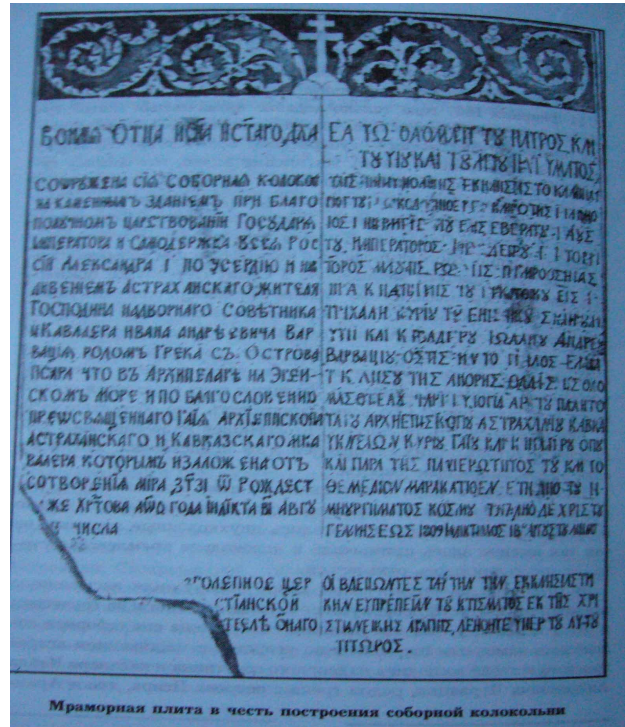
ВОИМЯ ОТЦА И СЫНА И СВЯТАГО ДХА

СООРУЖЕНИЕ СІЯ СОБОРНАЯ КОЛОКОЛ НЯ КАМЕННЫМЪ ЗДАНІЕМЪ ПРИ БЛАГО ПОЛУЧНОМЪ ЦАРСТВОВАНІИ ГОСУДАРЯ ИМПЕРАТОРА И САМОДЕРЖЦА ВСЕЯ РОССІИ АЛЕКСАНДРА І ПО УСЕРДІЮ И НА ДЕВЕНІЕМЪ АСТРАХАНСКАГО ЖИТЕЛЯ ГОСПОДИНА НАДВОРНАГО СОВѢТНИКА И КАВАЛЕРА ИВАНА АНДРЕЕВИЧА ВАРВАЦІЯ РОДОМЪ ГРЕКА СЪ ОСТРОВА ПСАРА ЧТО ВЪ АРХИПЕЛАГѢ НА ЭГЕЙСКОМЪ МОРЕ И ПО БЛАГОСЛОВЕНИЮ ПРЕОСВЯЩЕННАГО ГАІЯ АРХІЕПИСКОПА АСТРАХАНСКАГО И КАВКАЗСКАГО И КАВАЛЕРА КОТОРЫМЪ И ЗАЛОЖЕНА ОТЪ СОТВОРЕНІЯ МІРА 7317 ОТ РОЖДЕСТВА ЖЕ ХРТОВА 1809 ГОДА ІНДИКТА ... АВГУСТА ... ЧИСЛА

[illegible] ...ТОЛЕПНОЕ ЦЕР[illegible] ...СТІАНСКОЙ ...ТЕЛЕ ОНАГО

ΕΙΣ ΤΟ ΟΝΟΜΑ ΤΟΥ ΠΑΤΡΟΣ ΚΑΙ ΤΟΥ ΥΙΟΥ ΚΑΙ ΤΟΥ ΑΓΙΟΥ ΠΝΕΥΜΑΤΟΣ

ΤΟΥ ΕΠΙ ΤΗ ΚΩΔΩΝΟΣ ΕΚΚΛΗΣΙΑΣ ΤΟ ΚΑΘΙΔΡΥΘΕΝ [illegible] ΕΠΙ ΤΗΣ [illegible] ΤΟΥ ΕΥΣΕΒΕΣΤΑΤΟΥ ΑΥΤΟΚΡΑΤΟΡΟΣ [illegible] ΤΟΥ ΠΡΩΤΟΥ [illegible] ΤΟΥ ΑΣΤΡΑΧΑΝΗΣ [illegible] ΚΑΙ ΙΠΠΕΩΣ ΙΩΑΝΝΟΥ ΑΝΔΡΕΟΥ ΒΑΡΒΑΤΣΗ ΟΣΤΙΣ ΗΝ ΤΟ ΓΕΝΟΣ ΕΛΛΗΝ ΕΚ ΝΗΣΟΥ ΤΗΣ ΨΑΡΙΑΣ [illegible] ΑΡΧΙΕΠΙΣΚΟΠΟΥ ΑΣΤΡΑΧΑΝΗΣ ΚΑΙ ΚΑΥΚΑΣΟΥ ΚΥΡΙΟΥ ΓΑΪΟΥ ΚΑΙ ΙΠΠΕΩΣ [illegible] ΚΑΙ ΠΑΡΑ ΤΗΣ ΠΑΝΙΕΡΟΤΗΤΟΣ ΤΟΥ ΚΑΙ ΤΟ ΘΕΜΕΛΙΟΝ ΚΑΤΕΒΛΗΘΗ ΕΤΗ ΑΠΟ ΤΗΣ ΚΟΣΜΟΥ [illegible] ΑΠΟ ΔΕ ΧΡΙΣΤΟΥ ΓΕΝΝΗΣΕΩΣ 1809 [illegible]

ΟΙ ΒΛΕΠΟΝΤΕΣ ΤΑΥΤΗΝ ΤΗΝ ΕΚΚΛΗΣΙΑΣΤΙΚΗΝ ΕΥΠΡΕΠΕΙΑΝ ΤΟΥ ΚΤΙΣΜΑΤΟΣ ΕΚ ΤΗΣ ΧΡΙΣΤΙΑΝΙΚΗΣ ΑΓΑΠΗΣ ΔΕΗΘΗΤΕ ΥΠΕΡ ΤΟΥ ΑΥΤΟΥ ΚΤΗΤΟΡΟΣ.

Мраморная плита в честь построения соборной колокольни